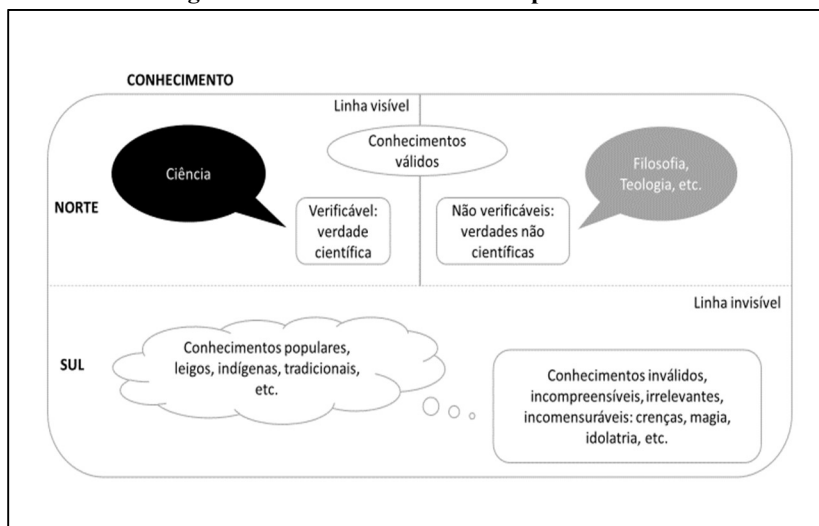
CONHECIMENTO

Linha visível

Conhecimentos válidos

NORTE

Ciência

Verificável: verdade científica

Não verificáveis: verdades não científicas

Filosofia, Teologia, etc.

Linha invisível

SUL

Conhecimentos populares, leigos, indígenas, tradicionais, etc.

Conhecimentos inválidos, incompreensíveis, irrelevantes, incomensuráveis: crenças, magia, idolatria, etc.